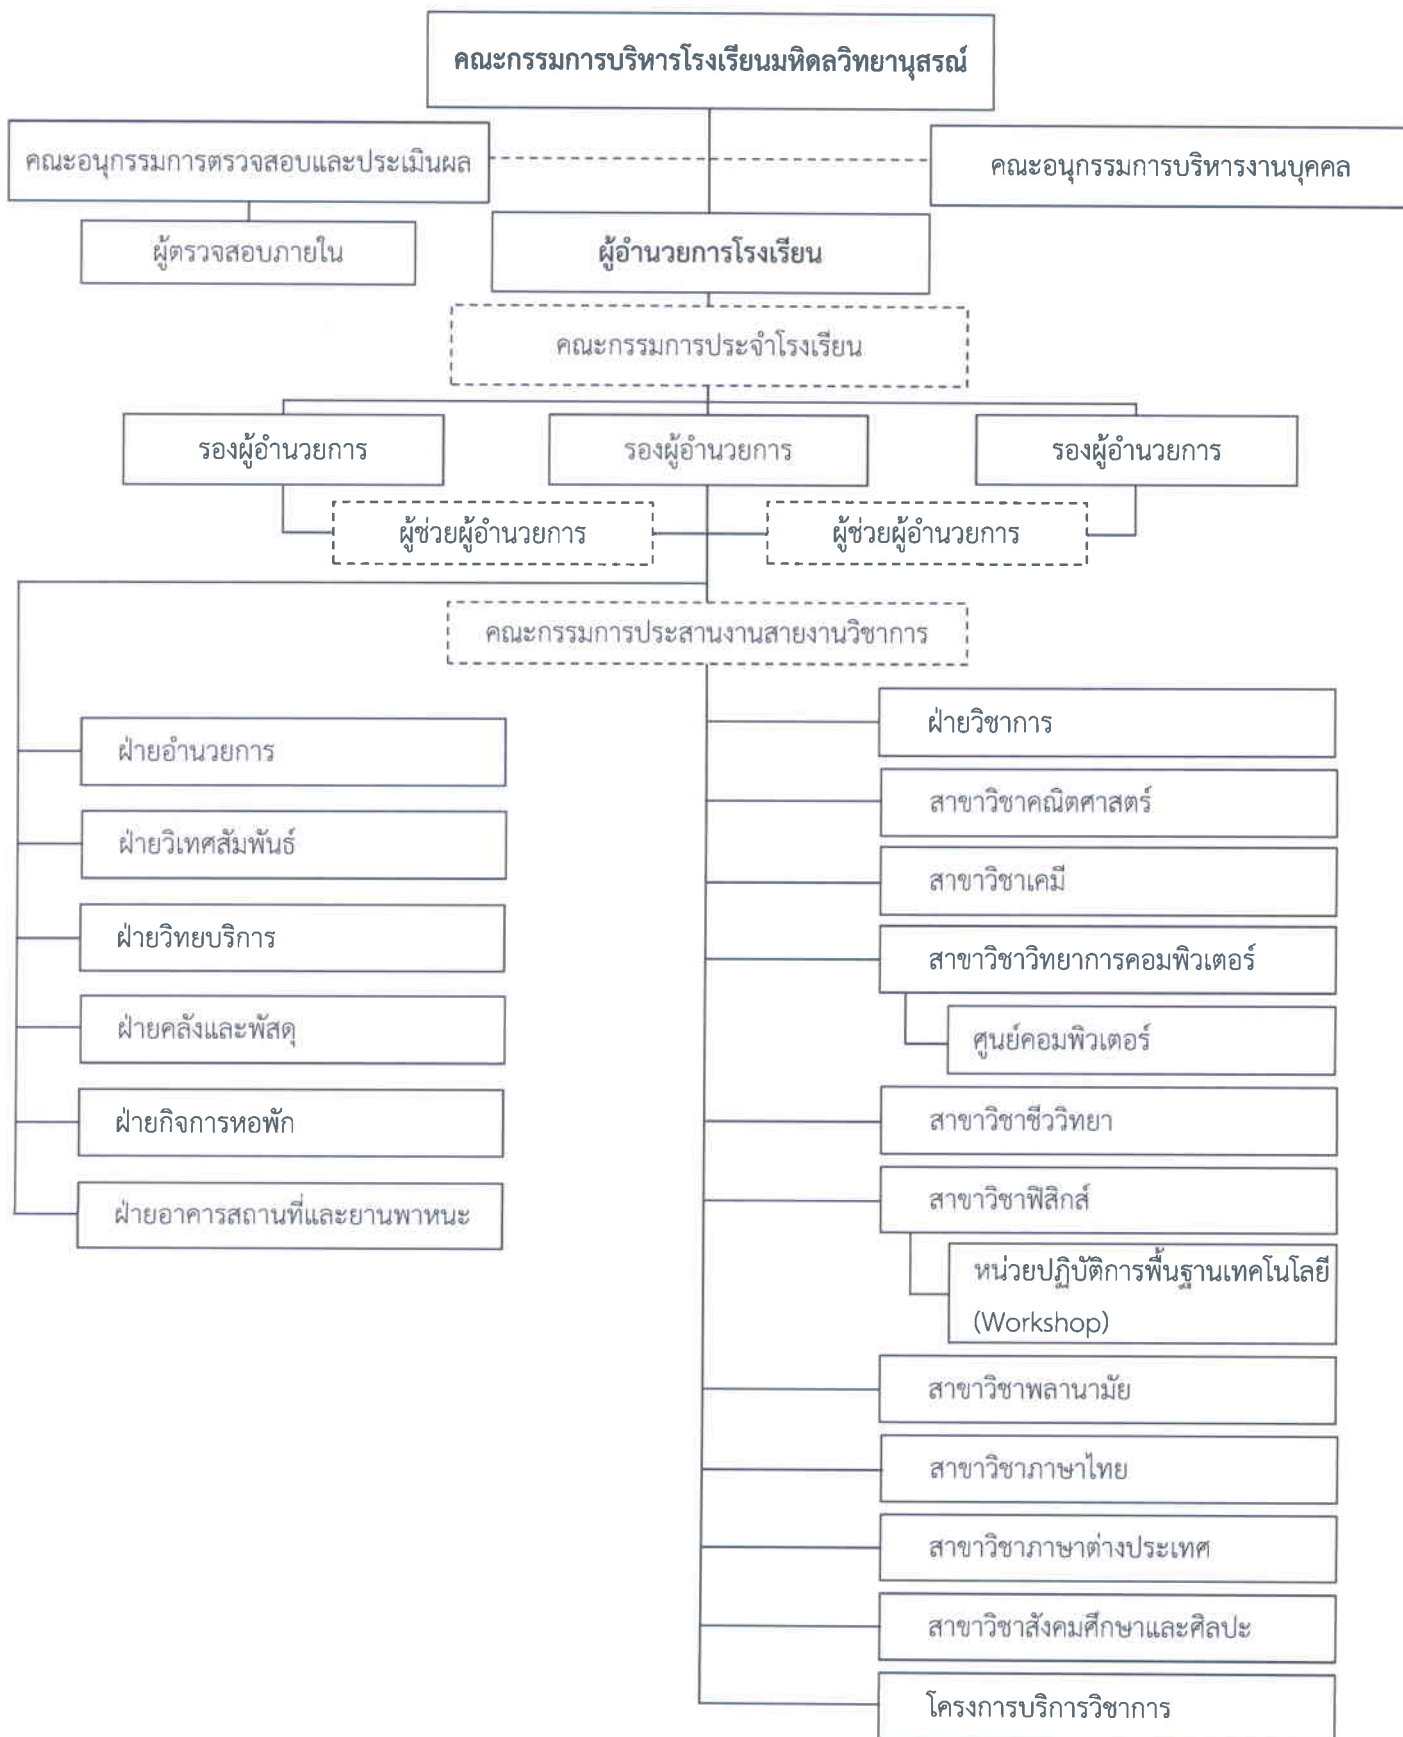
คณะกรรมการบริหารโรงเรียนมหิดลวิทยานุสรณ์

คณะอนุกรรมการตรวจสอบและประเมินผล

คณะอนุกรรมการบริหารงานบุคคล

ผู้ตรวจสอบภายใน

ผู้อำนวยการโรงเรียน

คณะกรรมการประจำโรงเรียน

รองผู้อำนวยการ

รองผู้อำนวยการ

รองผู้อำนวยการ

ผู้ช่วยผู้อำนวยการ

ผู้ช่วยผู้อำนวยการ

คณะกรรมการประสานงานสายงานวิชาการ

ฝ่ายอำนวยการ

ฝ่ายวิเทศสัมพันธ์

ฝ่ายวิทยบริการ

ฝ่ายคลังและพัสดุ

ฝ่ายกิจการหอพัก

ฝ่ายอาคารสถานที่และยานพาหนะ

ฝ่ายวิชาการ

สาขาวิชาคณิตศาสตร์

สาขาวิชาเคมี

สาขาวิชาวิทยาการคอมพิวเตอร์

ศูนย์คอมพิวเตอร์

สาขาวิชาชีววิทยา

สาขาวิชาฟิสิกส์

หน่วยปฏิบัติการพื้นฐานเทคโนโลยี (Workshop)

สาขาวิชาพลานามัย

สาขาวิชาภาษาไทย

สาขาวิชาภาษาต่างประเทศ

สาขาวิชาสังคมศึกษาและศิลปะ

โครงการบริการวิชาการ